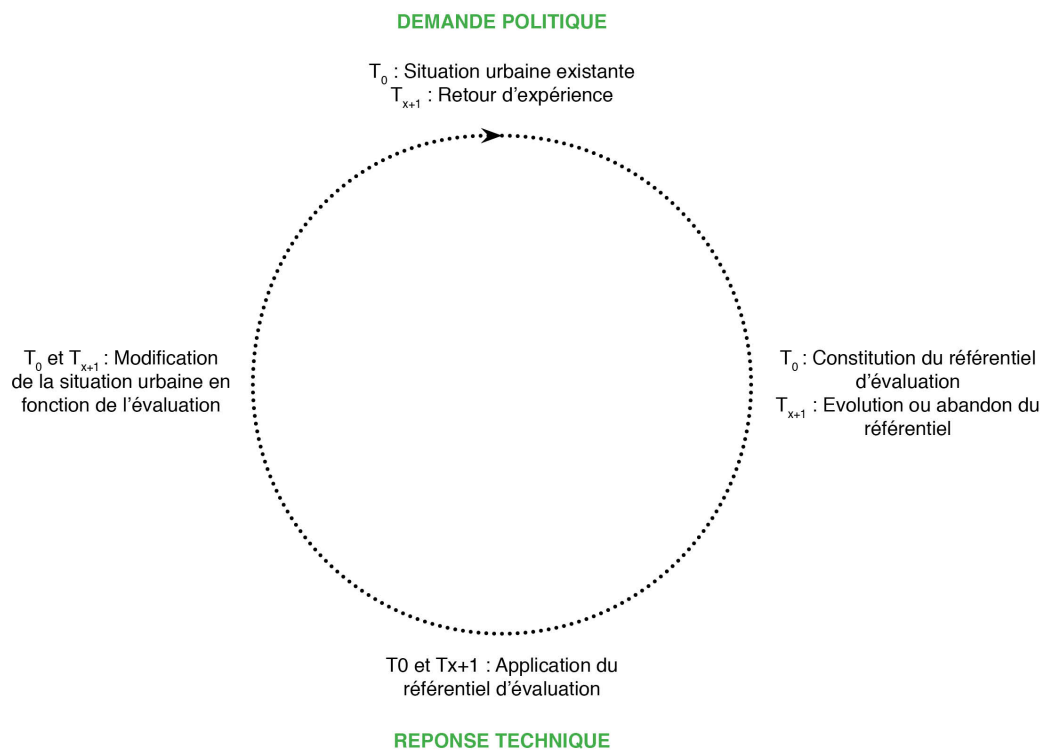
DEMANDE POLITIQUE

$T_0$ : Situation urbaine existante
$T_{x+1}$ : Retour d’expérience

$T_0$ et $T_{x+1}$ : Modification de la situation urbaine en fonction de l’évaluation

$T_0$ : Constitution du référentiel d’évaluation
$T_{x+1}$ : Evolution ou abandon du référentiel

T0 et Tx+1 : Application du référentiel d’évaluation

REPONSE TECHNIQUE